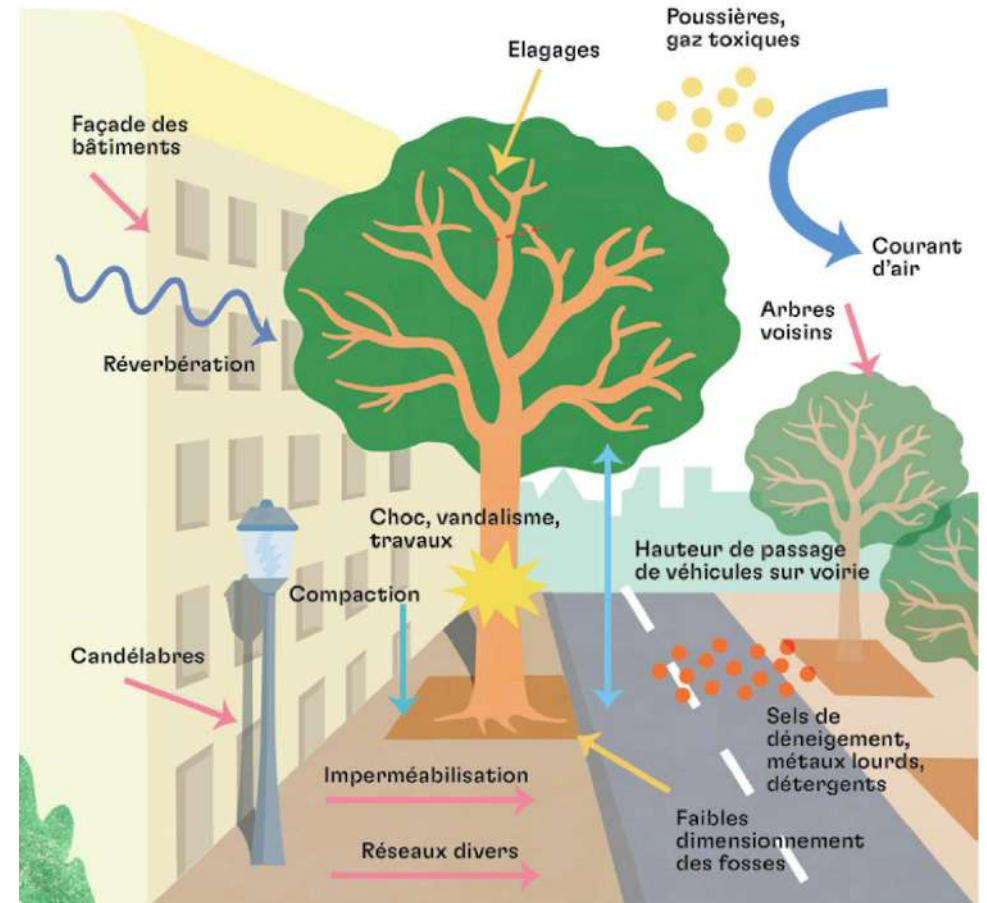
Elagages

Poussières, gaz toxiques

Façade des bâtiments

Courant d'air

Arbres voisins

Réverbération

Choc, vandalisme, travaux

Hauteur de passage de véhicules sur voirie

Compaction

Candélabres

Sels de déneigement, métaux lourds, détergents

Imperméabilisation

Faibles dimensionnement des fosses

Réseaux divers